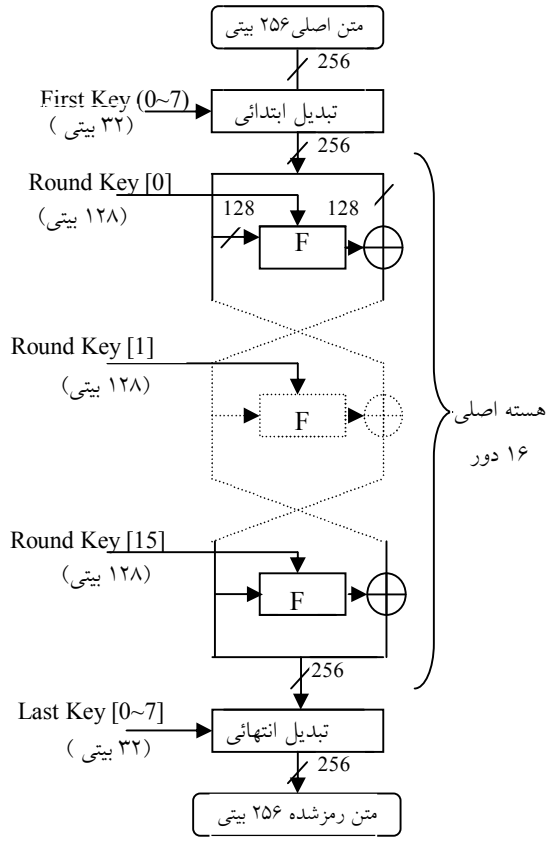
متن اصلی۲۵۶ بیتی

256

First Key (0~7)
(۳۲ بیتی)

تبدیل ابتدائی

256

Round Key [0]
(۱۲۸ بیتی)

128

128

F

Round Key [1]
(۱۲۸ بیتی)

F

هسته اصلی
۱۶ دور

Round Key [15]
(۱۲۸ بیتی)

F

256

Last Key [0~7]
(۳۲ بیتی)

تبدیل انتهائی

256

متن رمزشده ۲۵۶ بیتی